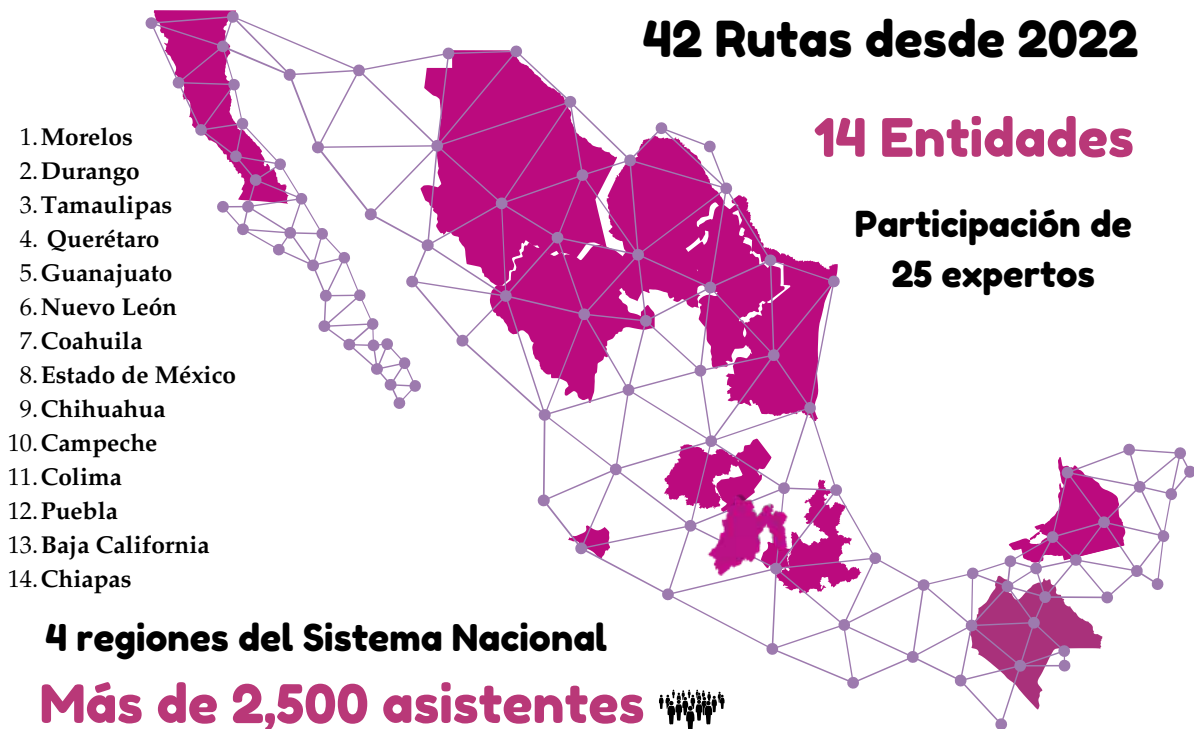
42 Rutas desde 2022

14 Entidades

Participación de 25 expertos

1. Morelos
2. Durango
3. Tamaulipas
4. Querétaro
5. Guanajuato
6. Nuevo León
7. Coahuila
8. Estado de México
9. Chihuahua
10. Campeche
11. Colima
12. Puebla
13. Baja California
14. Chiapas

4 regiones del Sistema Nacional

Más de 2,500 asistentes